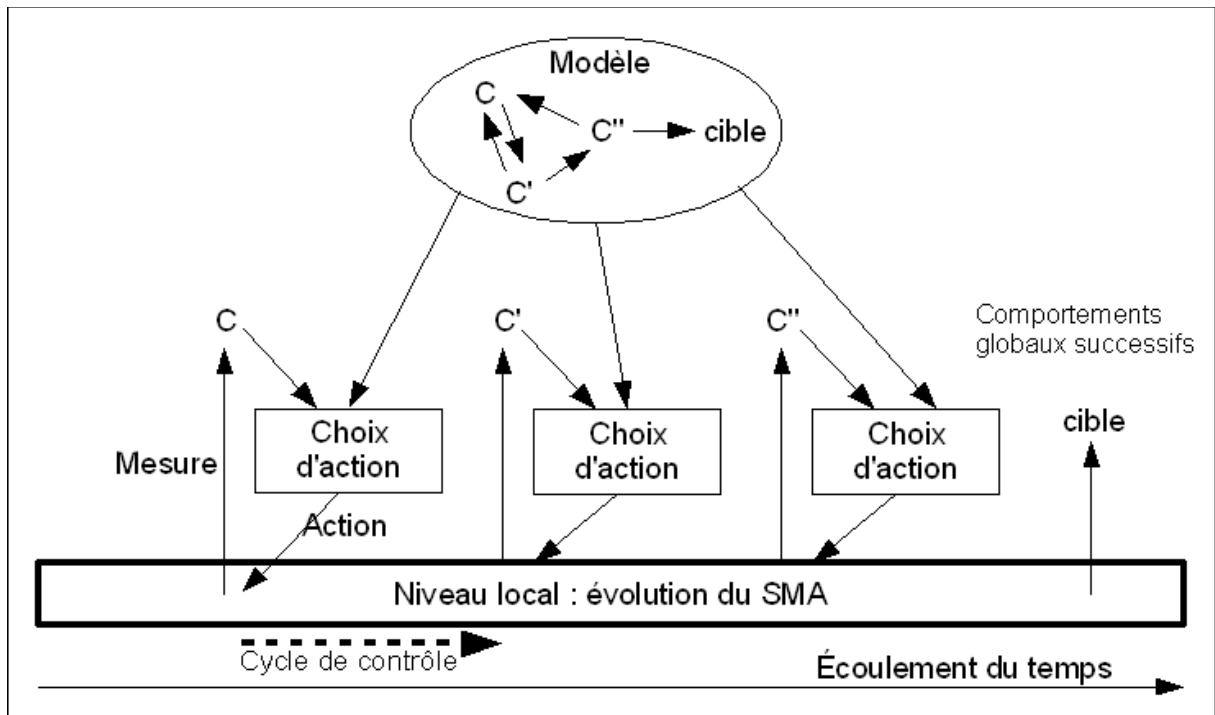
Modèle

C

C''

cible

C'

C

C'

C''

Comportements globaux successifs

Choix d'action

Choix d'action

Choix d'action

cible

Mesure

Action

Niveau local : évolution du SMA

Cycle de contrôle

Écoulement du temps